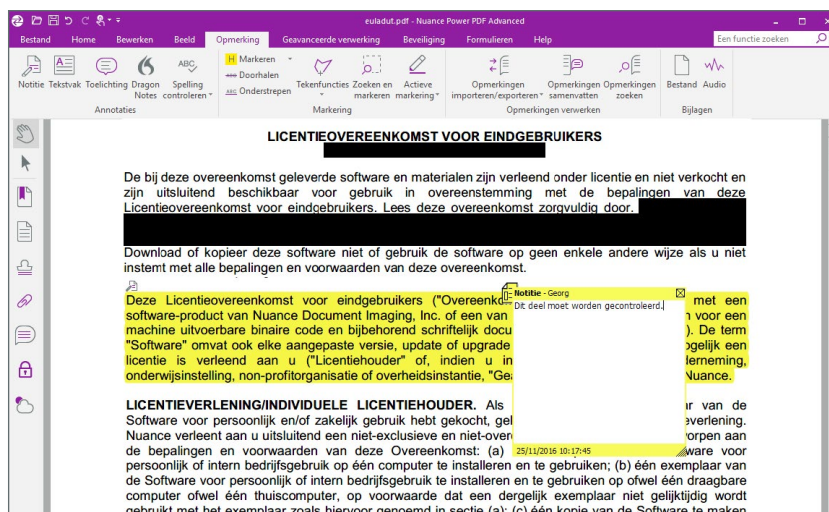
euladut.pdf - Nuance Power PDF Advanced

Bestand Home Bewerken Beeld Opmerking Geavanceerde verwerking Beveiliging Formulieren Help

Een functie zoeken

Notitie Tekstvak Toelichting Dragon Notes Spelling controleren
Annotaties

Markeren Doorhalen Onderstrepen Tekenfuncties Zoeken en markeren Actieve markering
Markering

Opmerkingen importeren/exporteren Opmerkingen samenvatten Opmerkingen zoeken
Opmerkingen verwerken

Bestand Audio
Bijlagen

LICENTIEOVEREENKOMST VOOR EINDGEBRUIKERS

De bij deze overeenkomst geleverde software en materialen zijn verleend onder licentie en niet verkocht en zijn uitsluitend beschikbaar voor gebruik in overeenstemming met de bepalingen van deze Licentieovereenkomst voor eindgebruikers. Lees deze overeenkomst zorgvuldig door.

Download of kopieer deze software niet of gebruik de software op geen enkele andere wijze als u niet instemt met alle bepalingen en voorwaarden van deze overeenkomst.

Deze Licentieovereenkomst voor eindgebruikers ("Overeenk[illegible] met een software-product van Nuance Document Imaging, Inc. of een van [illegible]n voor een machine uitvoerbare binaire code en bijbehorend schriftelijk docu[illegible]). De term "Software" omvat ook elke aangepaste versie, update of upgrade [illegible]ogelijk een licentie is verleend aan u ("Licentiehouder" of, indien u in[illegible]derneming, onderwijsinstelling, non-profitorganisatie of overheidsinstantie, "Ge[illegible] Nuance.

Notitie - Georg
Dit deel moet worden gecontroleerd.
25/11/2016 10:17:45

LICENTIEVERLENING/INDIVIDUELE LICENTIEHOUDER. Als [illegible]r van de Software voor persoonlijk en/of zakelijk gebruik hebt gekocht, gel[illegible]verlening. Nuance verleent aan u uitsluitend een niet-exclusieve en niet-over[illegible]orpen aan de bepalingen en voorwaarden van deze Overeenkomst: (a) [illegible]ware voor persoonlijk of intern bedrijfsgebruik op één computer te installeren en te gebruiken; (b) één exemplaar van de Software voor persoonlijk of intern bedrijfsgebruik te installeren en te gebruiken op ofwel één draagbare computer ofwel één thuiscomputer, op voorwaarde dat een dergelijk exemplaar niet gelijktijdig wordt gebruikt met het exemplaar zoals hiervoor genoemd in sectie (a); (c) één kopie van de Software te maken